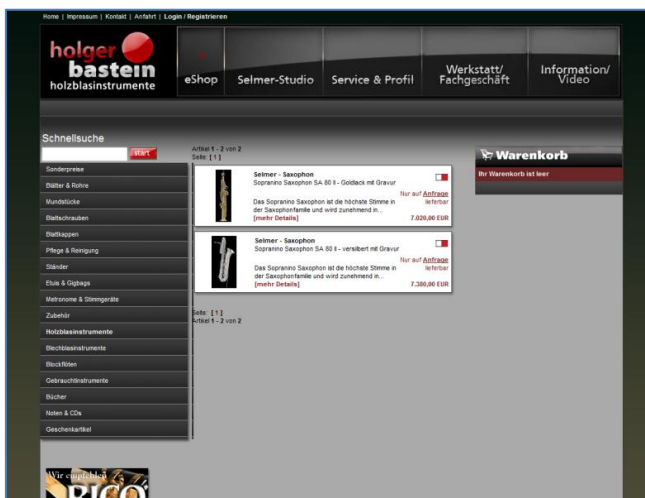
Home | Impressum | Kontakt | Anfahrt | Login / Registrieren

holger bastein holzblasinstrumente

eShop | Selmer-Studio | Service & Profil | Werkstatt/ Fachgeschäft | Information/ Video

Schnellsuche

start

Sonderpreise
Blätter & Rohre
Mundstücke
Blattschrauben
Blattkappen
Pflege & Reinigung
Ständer
Etuis & Gigbags
Metronome & Stimmgeräte
Zubehör
Holzblasinstrumente
Blechblasinstrumente
Blockflöten
Gebrauchtinstrumente
Bücher
Noten & CDs
Geschenkartikel

Artikel 1 - 2 von 2
Seite: [ 1 ]

Selmer - Saxophon
Sopranino Saxophon SA 80 II - Goldlack mit Gravur
Nur auf Anfrage lieferbar
Das Sopranino Saxophon ist die höchste Stimme in der Saxophonfamilie und wird zunehmend in...
[mehr Details]
7.020,00 EUR

Selmer - Saxophon
Sopranino Saxophon SA 80 II - versilbert mit Gravur
Nur auf Anfrage lieferbar
Das Sopranino Saxophon ist die höchste Stimme in der Saxophonfamilie und wird zunehmend in...
[mehr Details]
7.380,00 EUR

Seite: [ 1 ]
Artikel 1 - 2 von 2

Warenkorb
Ihr Warenkorb ist leer

Wir empfehlen RICO